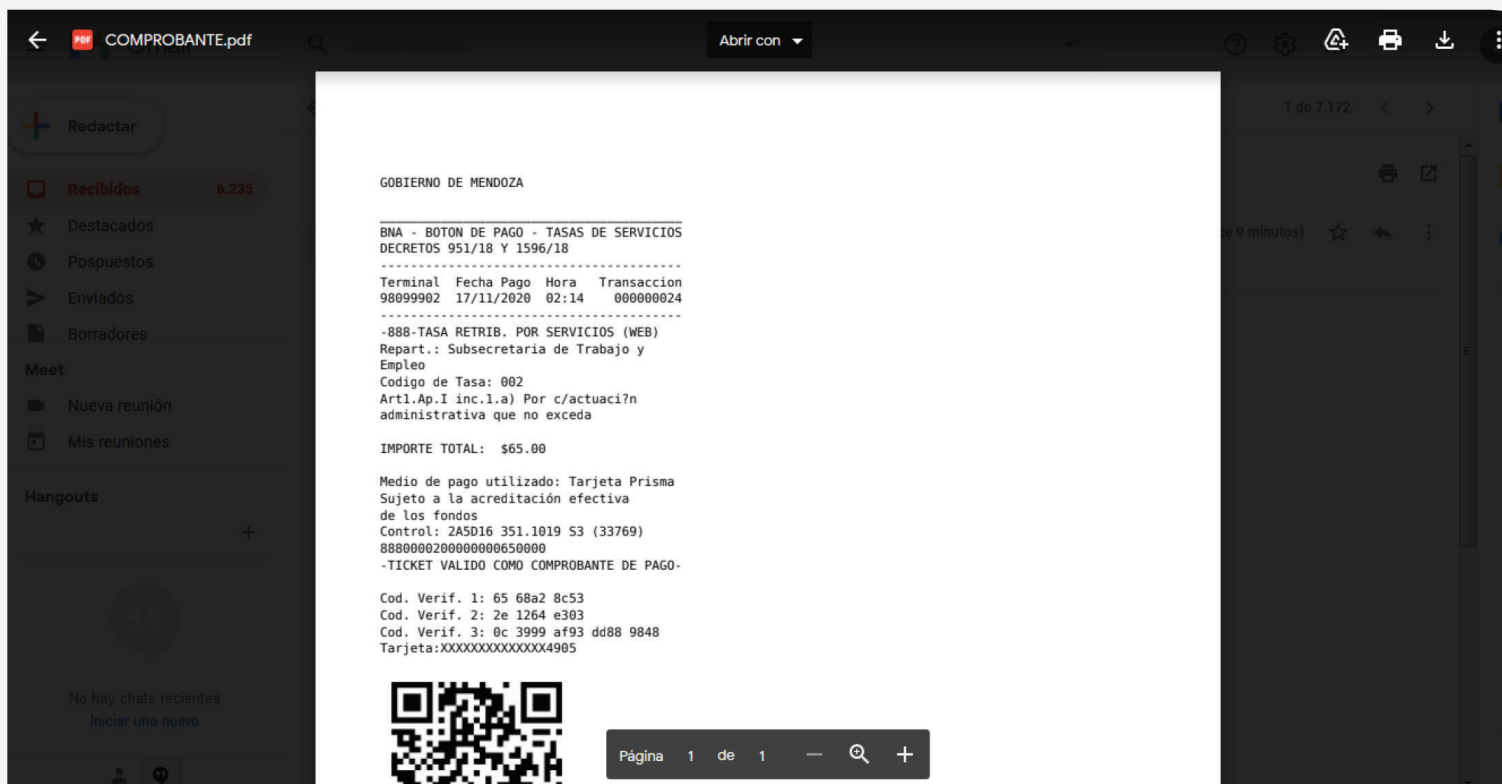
COMPROBANTE.pdf

Abrir con

Redactar

Recibidos 6.235

Destacados

Pospuestos

Enviados

Borradores

Meet

Nueva reunión

Mis reuniones

Hangouts

No hay chats recientes

Iniciar uno nuevo

1 de 7.172

e 9 minutos)

GOBIERNO DE MENDOZA

BNA - BOTON DE PAGO - TASAS DE SERVICIOS
DECRETOS 951/18 Y 1596/18

Terminal Fecha Pago Hora Transaccion
98099902 17/11/2020 02:14 000000024

-888-TASA RETRIB. POR SERVICIOS (WEB)
Repart.: Subsecretaria de Trabajo y Empleo
Codigo de Tasa: 002
Art1.Ap.I inc.1.a) Por c/actuaci?n administrativa que no exceda

IMPORTE TOTAL: $65.00

Medio de pago utilizado: Tarjeta Prisma
Sujeto a la acreditación efectiva
de los fondos
Control: 2A5D16 351.1019 S3 (33769)
8880000200000000650000
-TICKET VALIDO COMO COMPROBANTE DE PAGO-

Cod. Verif. 1: 65 68a2 8c53
Cod. Verif. 2: 2e 1264 e303
Cod. Verif. 3: 0c 3999 af93 dd88 9848
Tarjeta:XXXXXXXXXXXXXX4905

Página 1 de 1